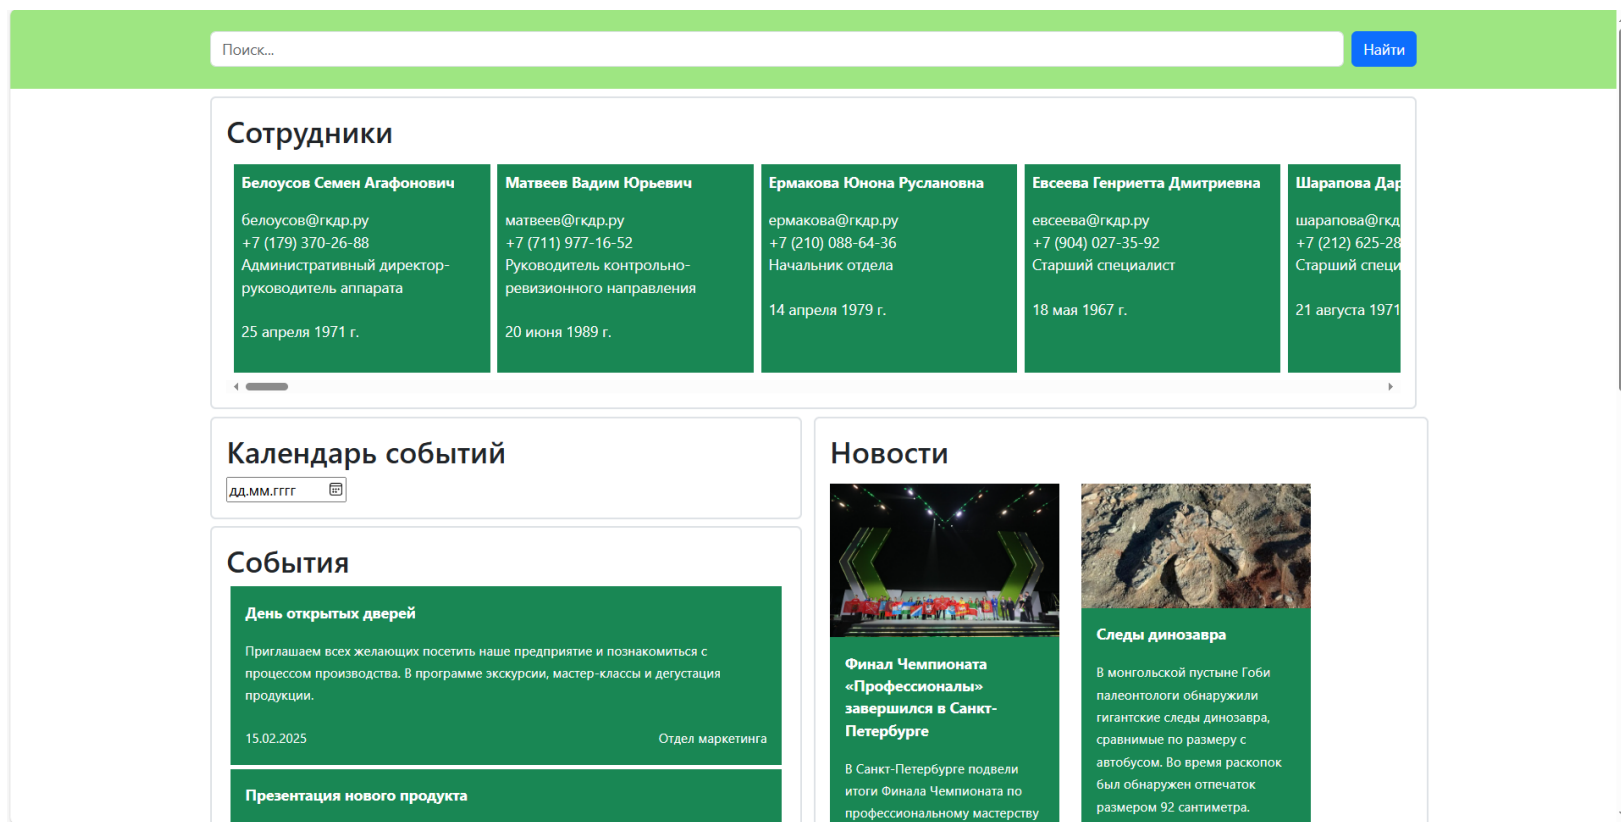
Поиск...

Найти

Сотрудники

Белоусов Семен Агафонович

белоусов@ркдр.ру
+7 (179) 370-26-88
Административный директор-руководитель аппарата

25 апреля 1971 г.

Матвеев Вадим Юрьевич

матвеев@ркдр.ру
+7 (711) 977-16-52
Руководитель контрольно-ревизионного направления

20 июня 1989 г.

Ермакова Юнона Руслановна

ермакова@ркдр.ру
+7 (210) 088-64-36
Начальник отдела

14 апреля 1979 г.

Евсеева Генриетта Дмитриевна

евсеева@ркдр.ру
+7 (904) 027-35-92
Старший специалист

18 мая 1967 г.

Шарапова Дар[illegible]

шарапова@ркд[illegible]
+7 (212) 625-28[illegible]
Старший специ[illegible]

21 августа 1971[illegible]

Календарь событий

дд.мм.гггг

События

День открытых дверей

Приглашаем всех желающих посетить наше предприятие и познакомиться с процессом производства. В программе экскурсии, мастер-классы и дегустация продукции.

15.02.2025

Отдел маркетинга

Презентация нового продукта

Новости

Финал Чемпионата «Профессионалы» завершился в Санкт-Петербурге

В Санкт-Петербурге подвели итоги Финала Чемпионата по профессиональному мастерству

Следы динозавра

В монгольской пустыне Гоби палеонтологи обнаружили гигантские следы динозавра, сравнимые по размеру с автобусом. Во время раскопок был обнаружен отпечаток размером 92 сантиметра.